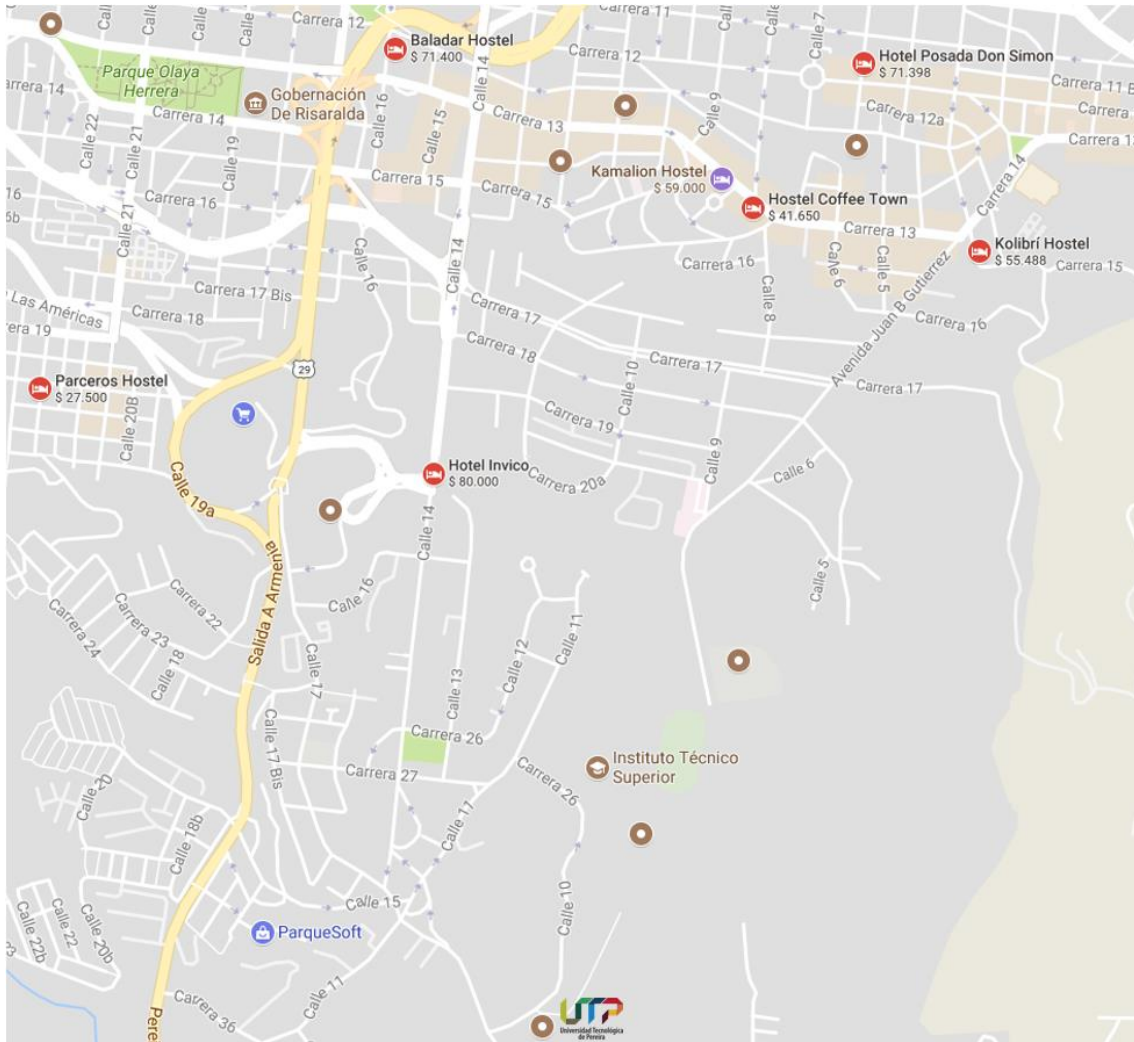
Calle
Calle
Calle
Carrera 12
Baladar Hostel
$ 71.400
Carrera 11
Calle
Calle 7
Carrera 12
Hotel Posada Don Simon
$ 71.398
Carrera 11 B
Carrera
Parque Olaya Herrera
Carrera 14
Gobernación De Risaralda
Calle 14
Calle 16
Calle 15
Calle 22
Carrera 14
Calle 21
Calle 19
Carrera 13
Calle 9
Carrera 12a
Carrera 1
16
5b
Carrera 15
Carrera 16
Kamalion Hostel
$ 59.000
Carrera 15
Hostel Coffee Town
$ 41.650
Carrera 14
Calle 21
Calle 16
Calle 14
Carrera 13
Kolibrí Hostel
$ 55.488
Carrera 15
Carrera 16
Calle 6
Calle 5
Calle 8
Carrera 17 Bis
Las Américas
Carrera 18
rera 19
Carrera 17
Avenida Juan B Gutierrez
Carrera 16
Carrera 18
Carrera 17
29
Parceros Hostel
$ 27.500
Calle 10
Carrera 17
Calle 20B
Carrera 19
Calle 9
Hotel Invico
$ 80.000
Carrera 20a
Calle 6
Calle 19a
Calle 14
Salida A Armenia
Calle 16
Calle 5
Carrera 22
Carrera 24
Carrera 23
Calle 18
Calle 12
Calle 11
Calle 13
Calle 17
Calle 17 Bis
Carrera 26
Carrera 27
Instituto Técnico Superior
Carrera 26
Calle 20
Calle 18b
Calle 11
Calle 15
Calle 10
Calle
Calle 22
Calle 20b
Calle 22b
ParqueSoft
Carrera 36
Calle 11
Pere
Universidad Tecnológica de Pereira